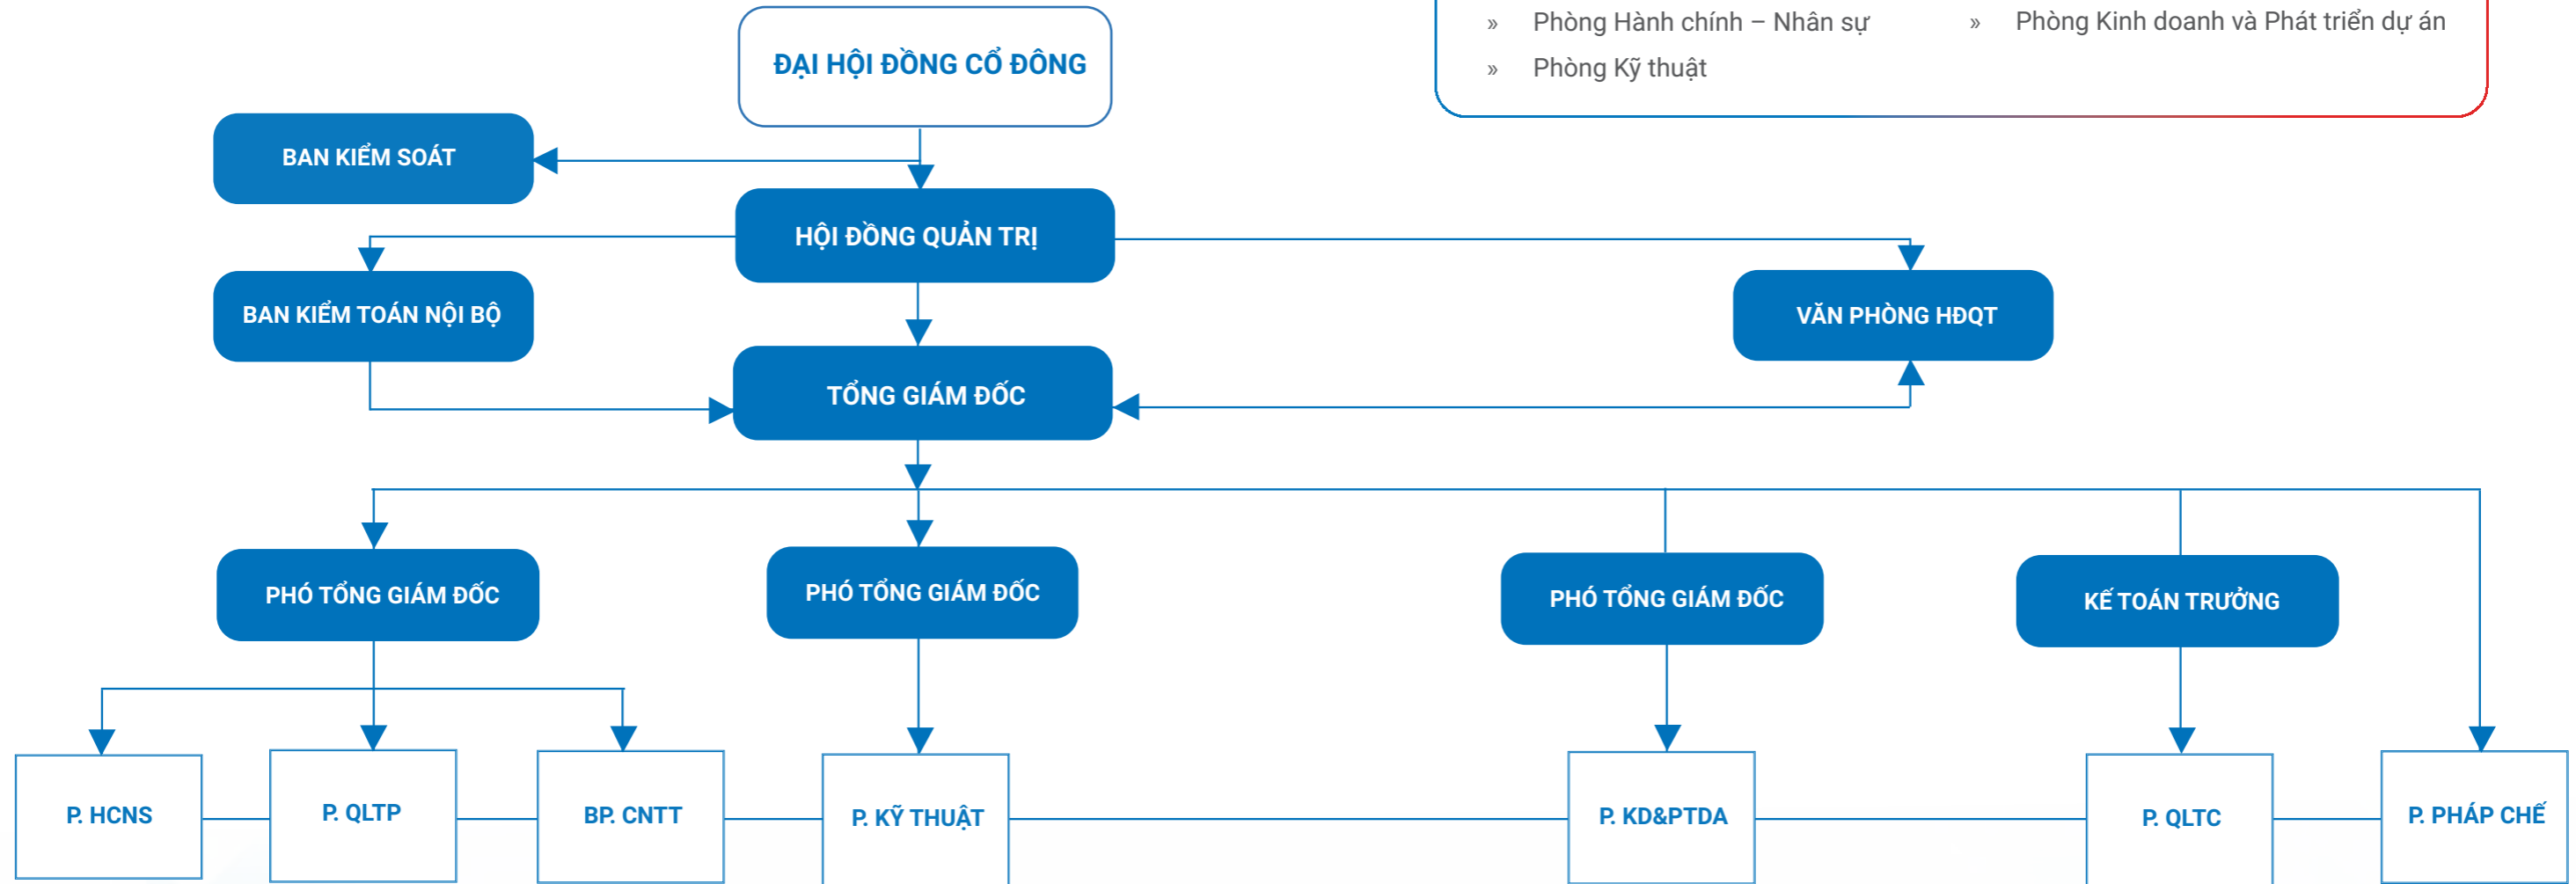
» Phòng Hành chính – Nhân sự
» Phòng Kỹ thuật
» Phòng Kinh doanh và Phát triển dự án

ĐẠI HỘI ĐỒNG CỔ ĐÔNG

BAN KIỂM SOÁT

HỘI ĐỒNG QUẢN TRỊ

BAN KIỂM TOÁN NỘI BỘ

VĂN PHÒNG HĐQT

TỔNG GIÁM ĐỐC

PHÓ TỔNG GIÁM ĐỐC

PHÓ TỔNG GIÁM ĐỐC

PHÓ TỔNG GIÁM ĐỐC

KẾ TOÁN TRƯỞNG

P. HCNS

P. QLTP

BP. CNTT

P. KỸ THUẬT

P. KD&PTDA

P. QLTC

P. PHÁP CHẾ